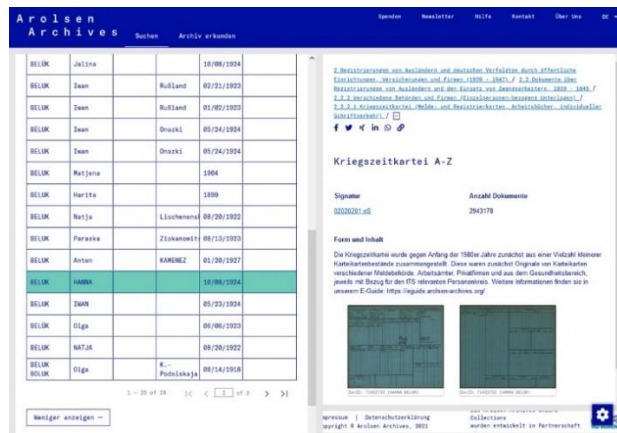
Arolsen Archives

Suchen Archiv erkunden

Spenden Newsletter Hilfe Kontakt Über Uns DE

| BELUK | Jalina | | | 10/08/1924 |
|---|---|---|---|---|
| BELUK | Iwan | | Rußland | 02/21/1923 |
| BELUK | Iwan | | Rußland | 01/02/1923 |
| BELUK | Iwan | | Onazki | 05/24/1924 |
| BELUK | Iwan | | Onazki | 05/24/1924 |
| BELUK | Matjena | | | 1904 |
| BELUK | Marita | | | 1899 |
| BELUK | Natja | | Lischenena | 08/20/1922 |
| BELUK | Paraska | | Zlokanowit | 08/13/1923 |
| BELUK | Anton | | KAMENEZ | 01/20/1927 |
| BELUK | HANNA | | | 10/08/1924 |
| BELUK | IWAN | | | 05/23/1924 |
| BELÜK | Olga | | | 06/06/1923 |
| BELUK | NATJA | | | 08/20/1922 |
| BELUK BOLUK | Olga | | K.-Podolskaja | 08/14/1918 |

1 - 25 of 28 |< < 1 of 2 > >|

Weniger anzeigen —

2 Registrierungen von Ausländern und deutschen Verfolgten durch öffentliche Einrichtungen, Versicherungen und Firmen (1939 - 1947) / 2.2 Dokumente über Registrierungen von Ausländern und den Einsatz von Zwangsarbeitern, 1939 - 1945 / 2.2.2 Verschiedene Behörden und Firmen (Einzelpersonen-bezogene Unterlagen) / 2.2.2.1 Kriegszeitkartei (Melde- und Registrierkarten, Arbeitsbücher, individueller Schriftverkehr) / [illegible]

Kriegszeitkartei A-Z

Signatur
02020201 oS

Anzahl Dokumente
2943178

Form und Inhalt

Die Kriegszeitkartei wurde gegen Anfang der 1980er Jahre zunächst aus einer Vielzahl kleinerer Karteikartenbestände zusammengestellt. Diese waren zunächst Originale von Karteikarten verschiedener Meldebehörde, Arbeitsämter, Privatfirmen und aus dem Gesundheitsbereich, jeweils mit Bezug für den ITS relevanten Personenkreis. Weitere Informationen finden sie in unserem E-Guide: https://eguide.arolsen-archives.org/

DocID: 72402782 (HANNA BELUK)

DocID: 72402783 (HANNA BELUK)

Impressum | Datenschutzerklärung
Copyright © Arolsen Archives, 2021

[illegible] Collections
wurden entwickelt in Partnerschaft